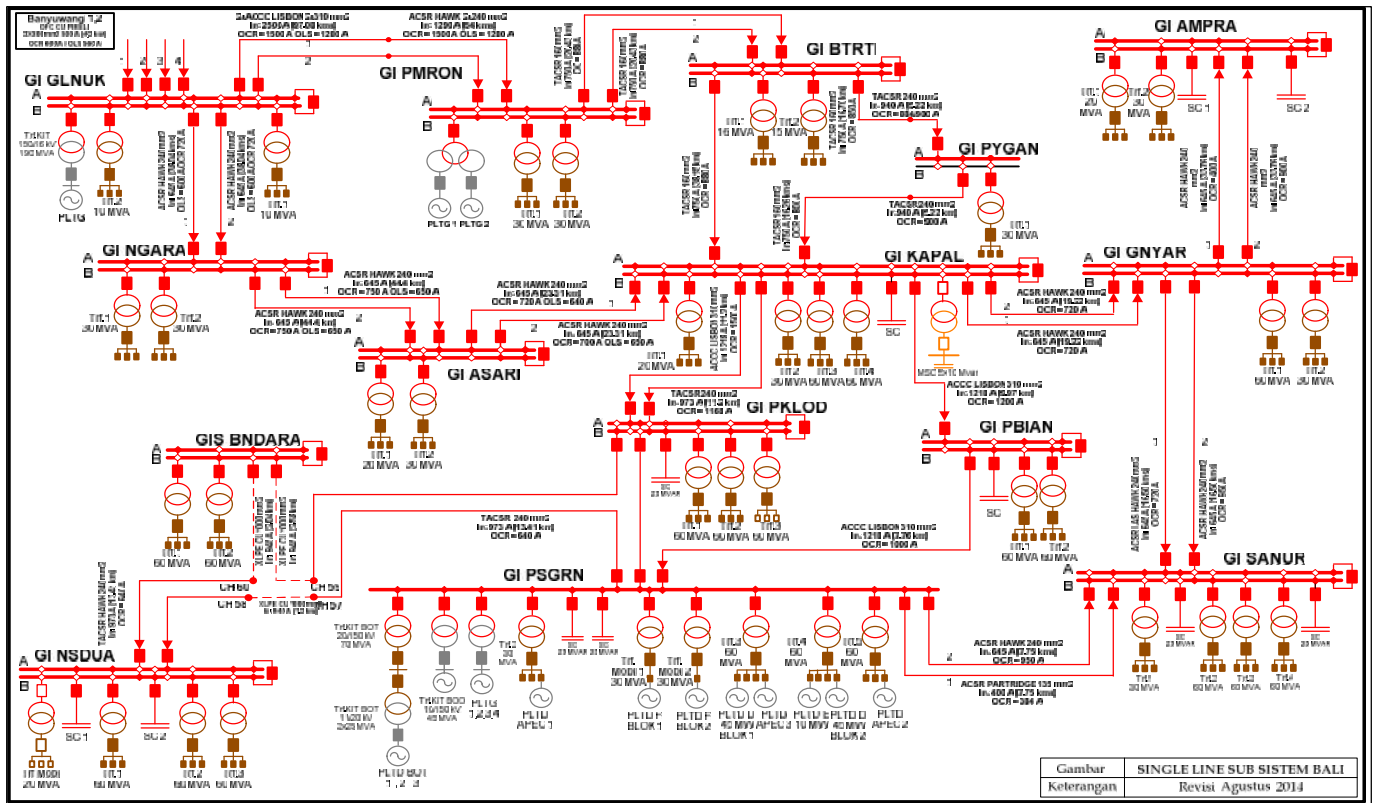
Banyuwangi 1,2
GI GLNUK
GI PMRON
GI BTRTI
GI AMPRA
GI PYGAN
GI NGARA
GI KAPAL
GI GNYAR
GI ASARI
GI PKLOD
GI PBIAN
GIS BNDARA
GI PSGRN
GI SANUR
GI NSDUA

2xACCC LISBON 2x310 mm2
ACSR HAWK 2x240 mm2
In: 1290 A (54 km)
OCR = 1500 A OLS = 1200 A
OCR = 1500 A OLS = 1200 A

PLTG
PLTG 1
PLTG 2
Trf.1 30 MVA
Trf.2 30 MVA
Trf.1 16 MVA
Trf.2 15 MVA
Trf.1 20 MVA
Trf.2 30 MVA
SC 1
SC 2
Trf.1 10 MVA
Trf.1 30 MVA
Trf.2 30 MVA
Trf.1 30 MVA

TACSR 240 mm2
In: 940 A (8,22 km)
OCR = 850/900 A
TACSR240 mm2
In: 940 A (8,22 km)
OCR = 800 A

ACSR HAWK 240 mm2
In: 645 A (44,6 km)
OCR = 750 A OLS = 650 A
ACSR HAWK 240 mm2
In: 645 A (44,6 km)
OCR = 750 A OLS = 650 A
ACSR HAWK 240 mm2
In: 645 A (23,31 km)
OCR = 720 A OLS = 640 A
ACSR HAWK 240 mm2
In: 645 A (23,31 km)
OCR = 700 A OLS = 650 A
ACSR HAWK 240 mm2
In: 645 A (16,22 km)
OCR = 720 A
ACSR HAWK 240 mm2
In: 645 A (16,22 km)
OCR = 720 A

Trf.1 30 MVA
Trf.2 30 MVA
Trf.1 20 MVA
Trf.2 30 MVA
Trf.1 20 MVA
Trf.2 30 MVA
Trf.3 60 MVA
Trf.4 60 MVA
SC
MSC 50 Mvar
Trf.1 60 MVA
Trf.2 30 MVA

TACSR240 mm2
In: 973 A (11,3 km)
OCR = 1160 A
ACCC LISBON 310 mm2
In: 1218 A (6,97 km)
OCR = 1200 A

Trf.1 60 MVA
Trf.2 60 MVA
SC 23 MVAR
Trf.1 60 MVA
Trf.2 60 MVA
Trf.3 60 MVA
SC
Trf.1 60 MVA
Trf.2 60 MVA

TACSR 240 mm2
In: 973 A (13,41 km)
OCR = 640 A
ACCC LISBON 310 mm2
In: 1218 A (3,76 km)
OCR = 1000 A

CH 60
CH 58
CH 56
CH 57

Trf.KIT BOT 20/150 kV 70 MVA
Trf.KIT BOT 11/20 kV 2x26 MVA
PLTD BOT 1, 2, 3
Trf.KIT BOO 10/150 kV 40 MVA
PLTG 1,2,3,4
Trf.2 30 MVA
PLTD APEC 1
SC 20 MVAR
SC 20 MVAR
Trf. MODI 1 30 MVA
PLTD F BLOK 1
Trf. MODI 2 30 MVA
PLTD F BLOK 2
Trf.3 60 MVA
PLTD D 40 MW BLOK 1
PLTD APEC 3
Trf.4 60 MVA
PLTD E 10 MW
PLTD D 40 MW BLOK 2
Trf.5 60 MVA
PLTD APEC 2

ACSR HAWK 240 mm2
In: 645 A (3,75 km)
OCR = 950 A
ACSR PARTRIDGE 135 mm2
In: 400 A (3,75 km)
OCR = 384 A

Trf.1 30 MVA
SC 23 MVAR
Trf.2 60 MVA
Trf.3 60 MVA
Trf.4 60 MVA
SC 20 MVAR

Trf.1 MODI 20 MVA
SC 1
Trf.1 60 MVA
SC 2
Trf.2 60 MVA
Trf.3 60 MVA

| Gambar | SINGLE LINE SUB SISTEM BALI |
|---|---|
| Keterangan | Revisi Agustus 2014 |